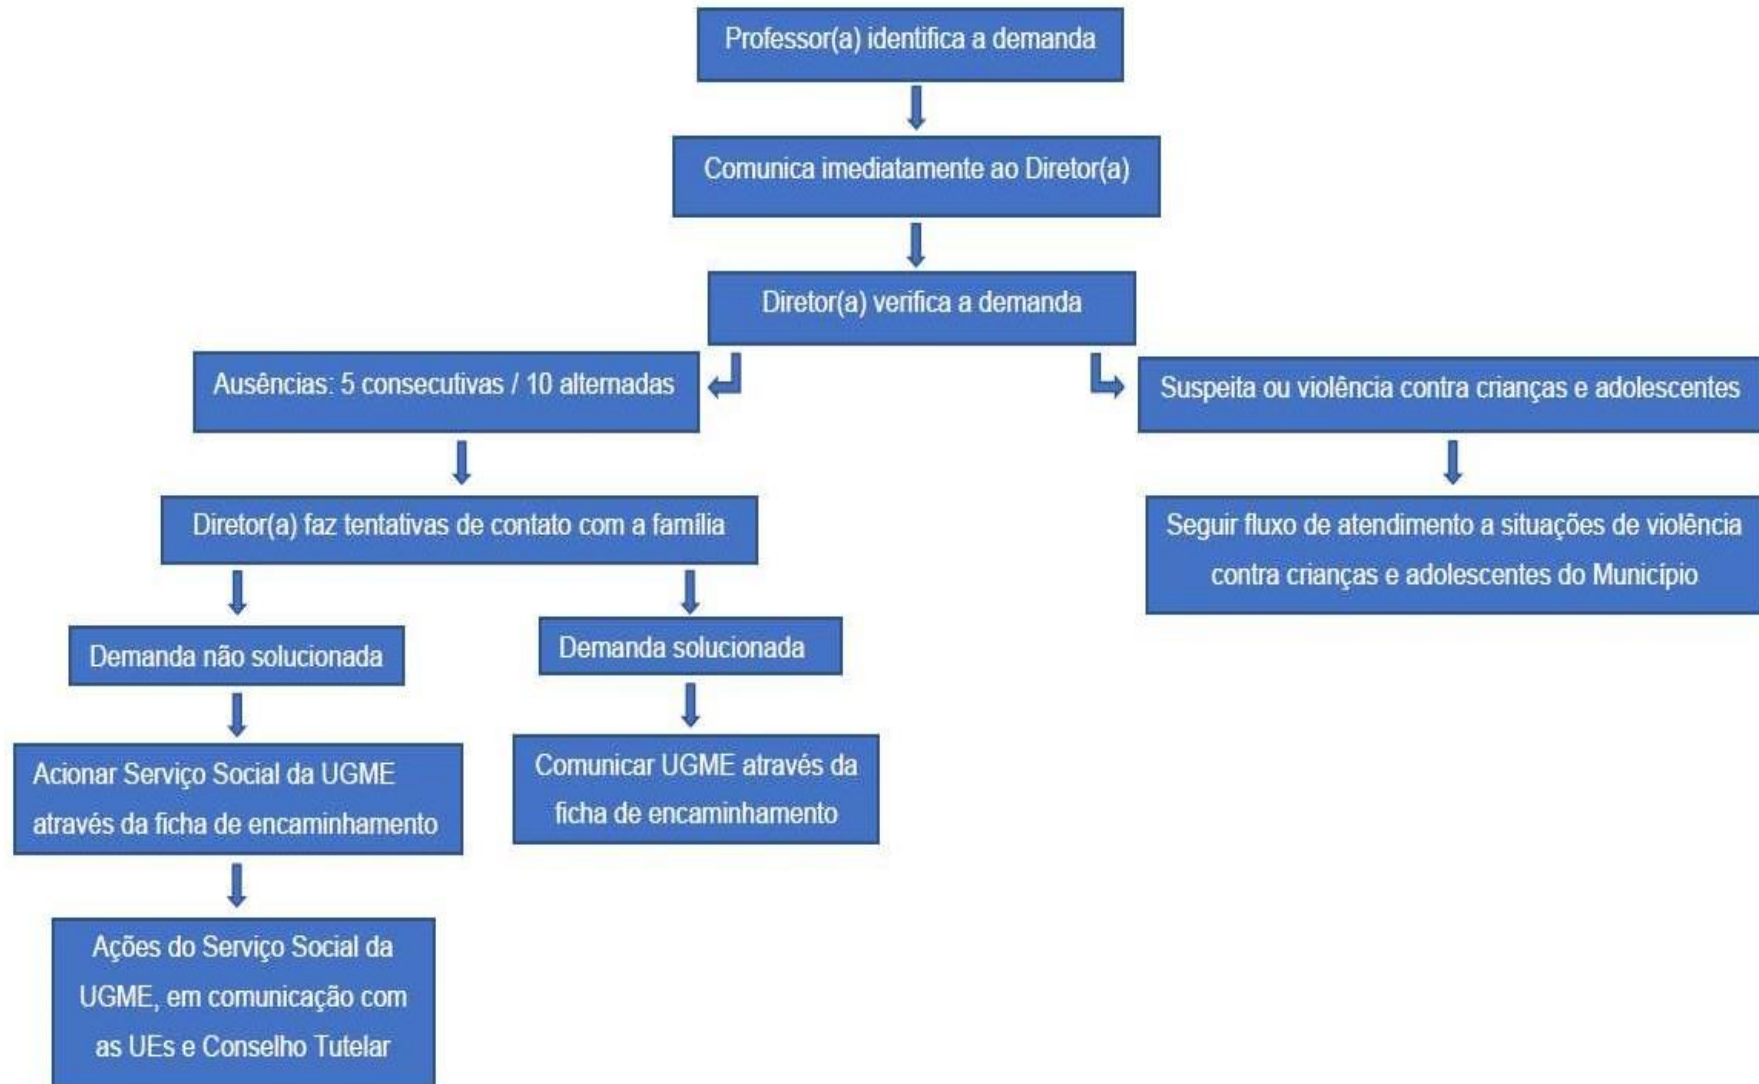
Professor(a) identifica a demanda

Comunica imediatamente ao Diretor(a)

Diretor(a) verifica a demanda

Ausências: 5 consecutivas / 10 alternadas

Diretor(a) faz tentativas de contato com a família

Demanda não solucionada

Acionar Serviço Social da UGME através da ficha de encaminhamento

Ações do Serviço Social da UGME, em comunicação com as UEs e Conselho Tutelar

Demanda solucionada

Comunicar UGME através da ficha de encaminhamento

Suspeita ou violência contra crianças e adolescentes

Seguir fluxo de atendimento a situações de violência contra crianças e adolescentes do Município